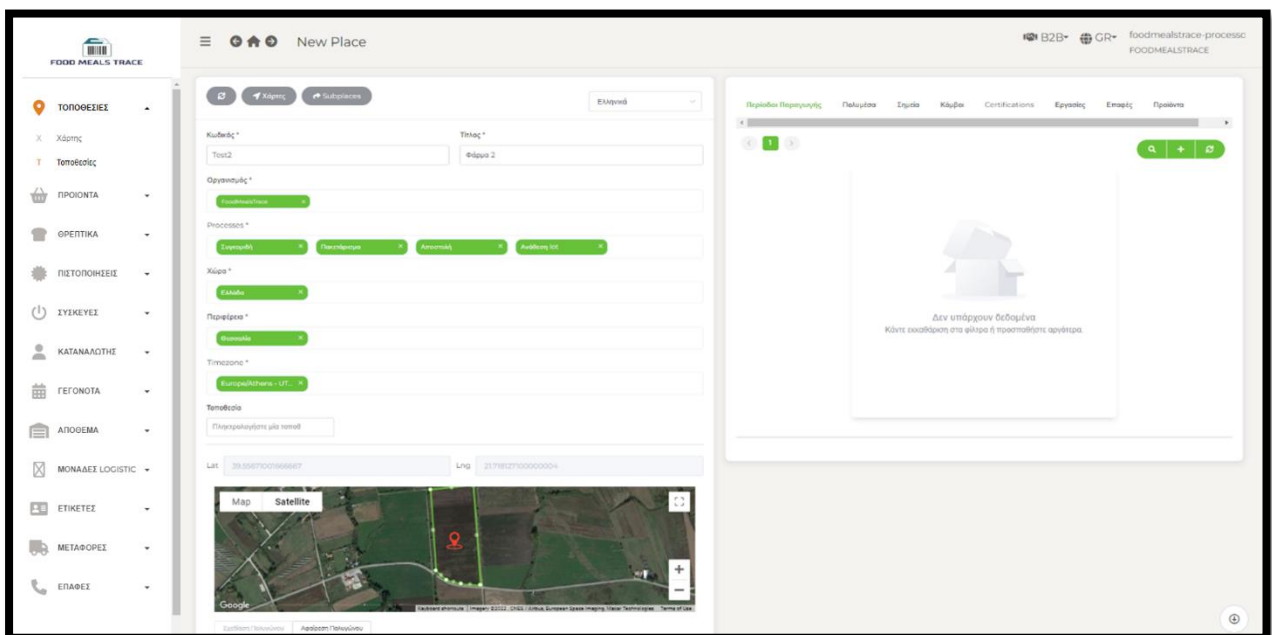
FOOD MEALS TRACE

New Place

B2B GR foodmealstrace-processo FOODMEALSTRACE

ΤΟΠΟΘΕΣΙΕΣ
Χ Χάρτης
Τ Τοποθεσίες
ΠΡΟΙΟΝΤΑ
ΘΡΕΠΤΙΚΑ
ΠΙΣΤΟΠΟΙΗΣΕΙΣ
ΣΥΣΚΕΥΕΣ
ΚΑΤΑΝΑΛΩΤΗΣ
ΓΕΓΟΝΟΤΑ
ΑΠΟΘΕΜΑ
ΜΟΝΑΔΕΣ LOGISTIC
ΕΤΙΚΕΤΕΣ
ΜΕΤΑΦΟΡΕΣ
ΕΠΑΦΕΣ

Χάρτης Subplaces Ελληνικά

Κωδικός *
Test2
Τίτλος *
Φάρμα 2
Οργανισμός *
FoodMealsTrace
Processes *
Συγκομιδή Πακετάρισμα Αποστολή Ανάθεση lot
Χώρα *
Ελλάδα
Περιφέρεια *
Θεσσαλία
Timezone *
Europe/Athens - UT...
Τοποθεσία
Πληκτρολογήστε μία τοποθ

Lat 39.55871001666667 Lng 21.71812710000004

Map Satellite
Google
Keyboard shortcuts | Imagery ©2022 , CNES / Airbus, European Space Imaging, Maxar Technologies Terms of Use

Σχεδίαση Πολυγώνου Αφαίρεση Πολυγώνου

Περίοδοι Παραγωγής Πολυμέσα Σημεία Κόμβοι Certifications Εργασίες Επαφές Προϊόντα

1

Δεν υπάρχουν δεδομένα
Κάντε εκκαθάριση στα φίλτρα ή προσθέστε αρχεία